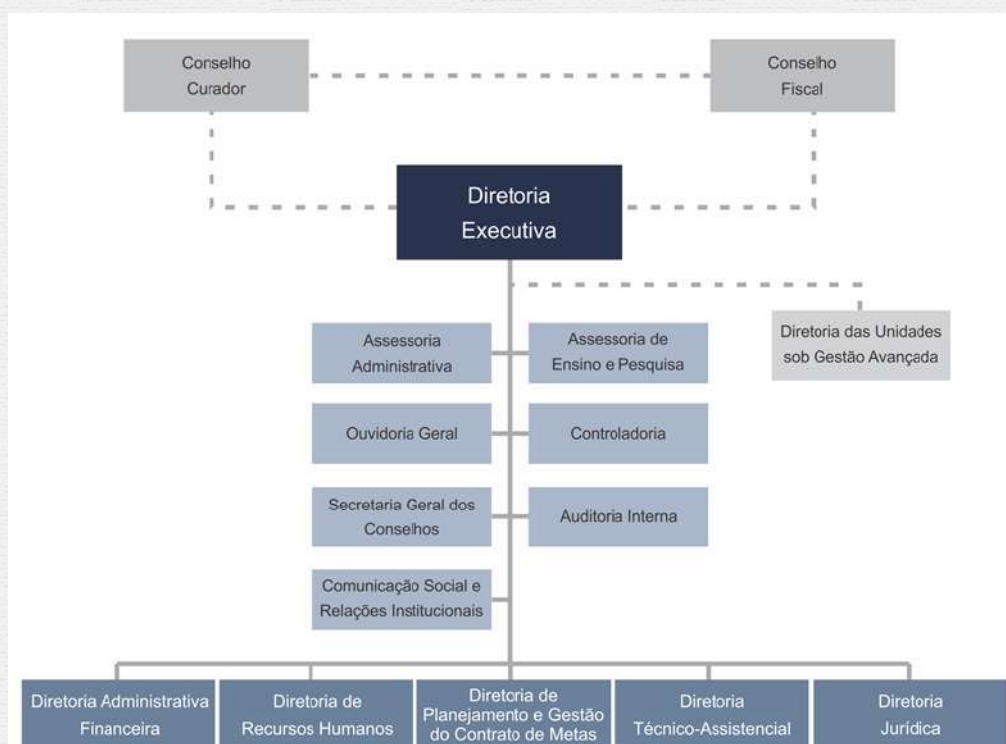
Conselho Curador

Conselho Fiscal

Diretoria Executiva

Diretoria das Unidades sob Gestão Avançada

Assessoria Administrativa

Assessoria de Ensino e Pesquisa

Ouvidoria Geral

Controladoria

Secretaria Geral dos Conselhos

Auditoria Interna

Comunicação Social e Relações Institucionais

Diretoria Administrativa Financeira

Diretoria de Recursos Humanos

Diretoria de Planejamento e Gestão do Contrato de Metas

Diretoria Técnico-Assistencial

Diretoria Jurídica